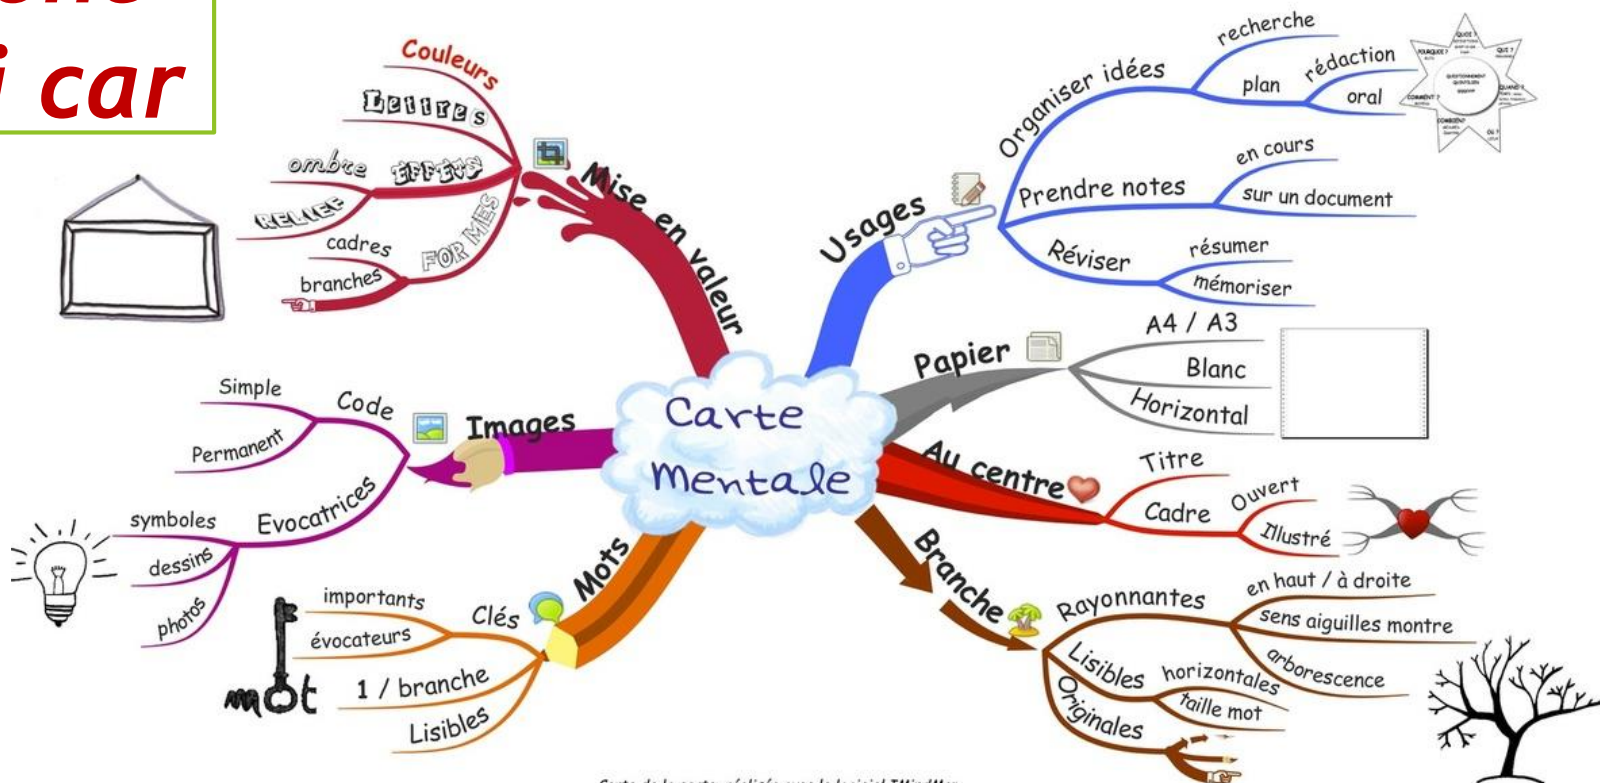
i car

Carte Mentale

Mise en valeur
Couleurs
Lettres
ombre
Effets
Relief
cadres
branches
Formes

Usages
Organiser idées
recherche
plan
rédaction
oral
Prendre notes
en cours
sur un document
Réviser
résumer
mémoriser

Papier
A4 / A3
Blanc
Horizontal

Au centre
Titre
Cadre
Ouvert
Illustré

Branche
Rayonnantes
en haut / à droite
sens aiguilles montre
arborescence
Lisibles
horizontales
taille mot
Originales

Mots
Clés
importants
évocateurs
1 / branche
Lisibles
mot

Images
Code
Simple
Permanent
Evocatrices
symboles
dessins
photos

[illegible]